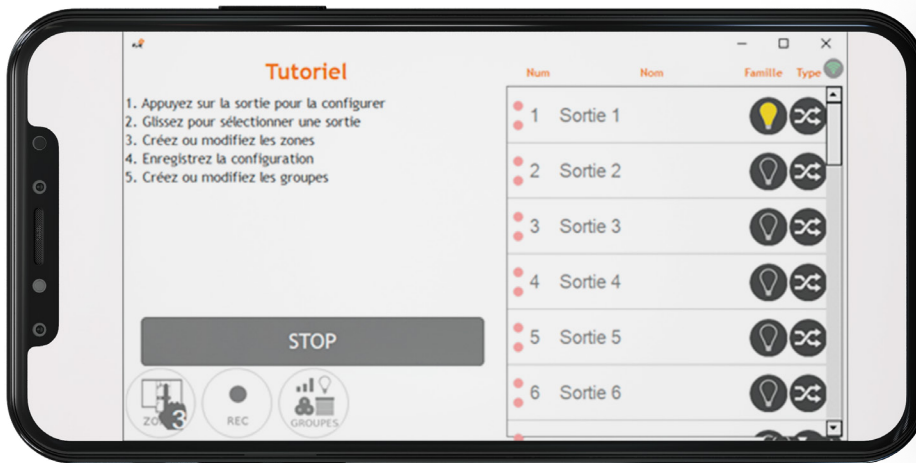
Tutoriel

1. Appuyez sur la sortie pour la configurer
2. Glissez pour sélectionner une sortie
3. Créez ou modifiez les zones
4. Enregistrez la configuration
5. Créez ou modifiez les groupes

STOP

ZO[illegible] 3
REC
GROUPES

| Num | Nom | Famille | Type |
|---|---|---|---|
| 1 | Sortie 1 | | |
| 2 | Sortie 2 | | |
| 3 | Sortie 3 | | |
| 4 | Sortie 4 | | |
| 5 | Sortie 5 | | |
| 6 | Sortie 6 | | |